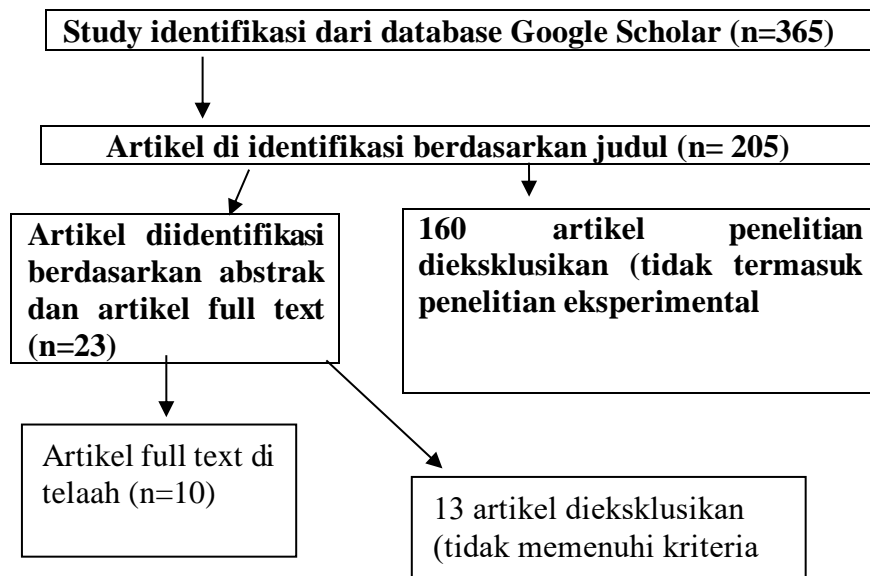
Study identifikasi dari database Google Scholar (n=365)

Artikel di identifikasi berdasarkan judul (n= 205)

Artikel diidentifikasi berdasarkan abstrak dan artikel full text (n=23)

160 artikel penelitian dieksklusikan (tidak termasuk penelitian eksperimental

Artikel full text di telaah (n=10)

13 artikel dieksklusikan (tidak memenuhi kriteria